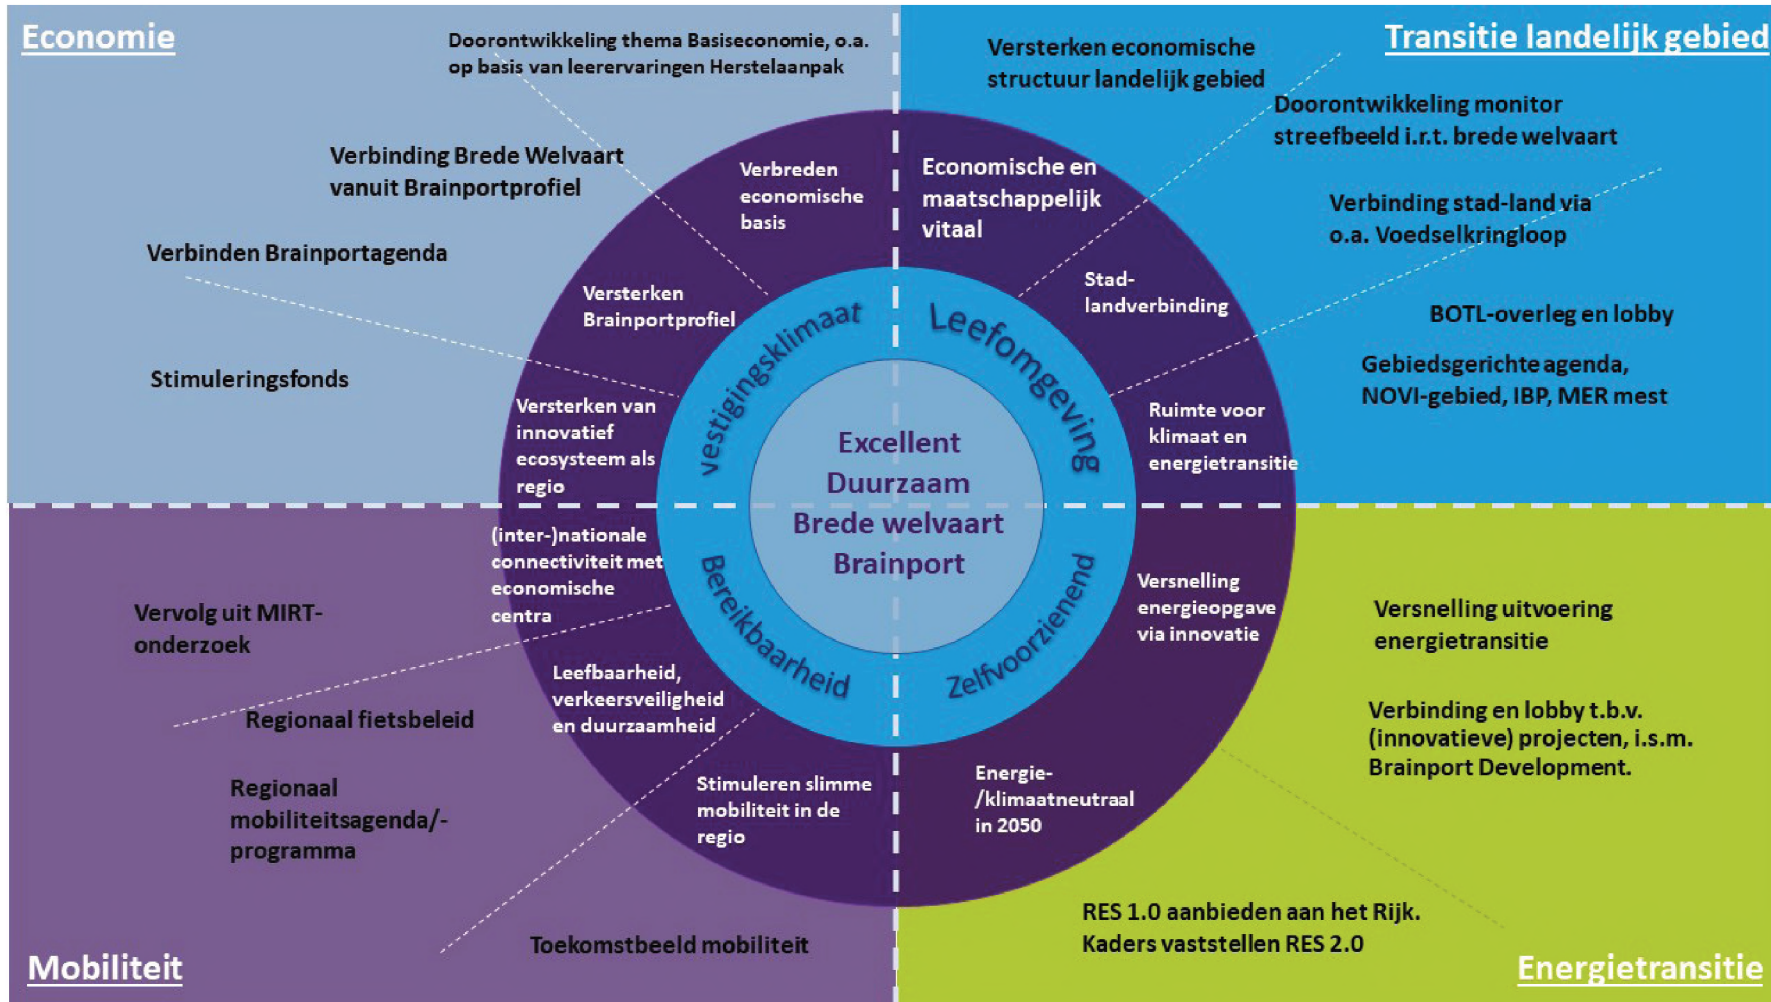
Economie

Doorontwikkeling thema Basiseconomie, o.a. op basis van leerervaringen Herstelaanpak

Verbinding Brede Welvaart vanuit Brainportprofiel

Verbinden Brainportagenda

Stimuleringsfonds

Transitie landelijk gebied

Versterken economische structuur landelijk gebied

Doorontwikkeling monitor streefbeeld i.r.t. brede welvaart

Verbinding stad-land via o.a. Voedselkringloop

BOTL-overleg en lobby

Gebiedsgerichte agenda, NOVI-gebied, IBP, MER mest

Verbreden economische basis

Economische en maatschappelijk vitaal

Versterken Brainportprofiel

Stad-landverbinding

Versterken van innovatief ecosysteem als regio

Ruimte voor klimaat en energietransitie

Vestigingsklimaat

Leefomgeving

Excellent
Duurzaam
Brede welvaart
Brainport

Bereikbaarheid

Zelfvoorzienend

(inter-)nationale connectiviteit met economische centra

Versnelling energieopgave via innovatie

Leefbaarheid, verkeersveiligheid en duurzaamheid

Stimuleren slimme mobiliteit in de regio

Energie-/klimaatneutraal in 2050

Vervolg uit MIRT-onderzoek

Regionaal fietsbeleid

Regionaal mobiliteitsagenda/-programma

Toekomstbeeld mobiliteit

Mobiliteit

Versnelling uitvoering energietransitie

Verbinding en lobby t.b.v. (innovatieve) projecten, i.s.m. Brainport Development.

RES 1.0 aanbieden aan het Rijk. Kaders vaststellen RES 2.0

Energietransitie